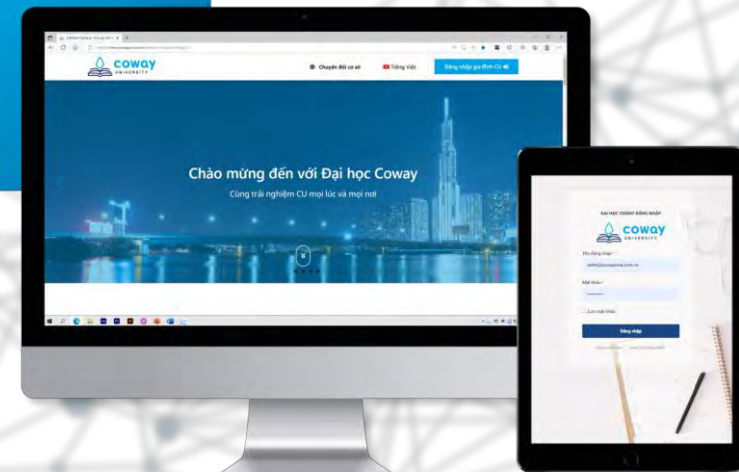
coway
UNIVERSITY

Chuyển đổi cơ sở
Tiếng Việt
Đăng nhập gia đình CU

Chào mừng đến với Đại học Coway
Cùng trải nghiệm CU mọi lúc và mọi nơi

ĐẠI HỌC COWAY ĐĂNG NHẬP
coway
UNIVERSITY
Tên đăng nhập *
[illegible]
Mật khẩu *
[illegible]
Lưu mật khẩu
Đăng nhập